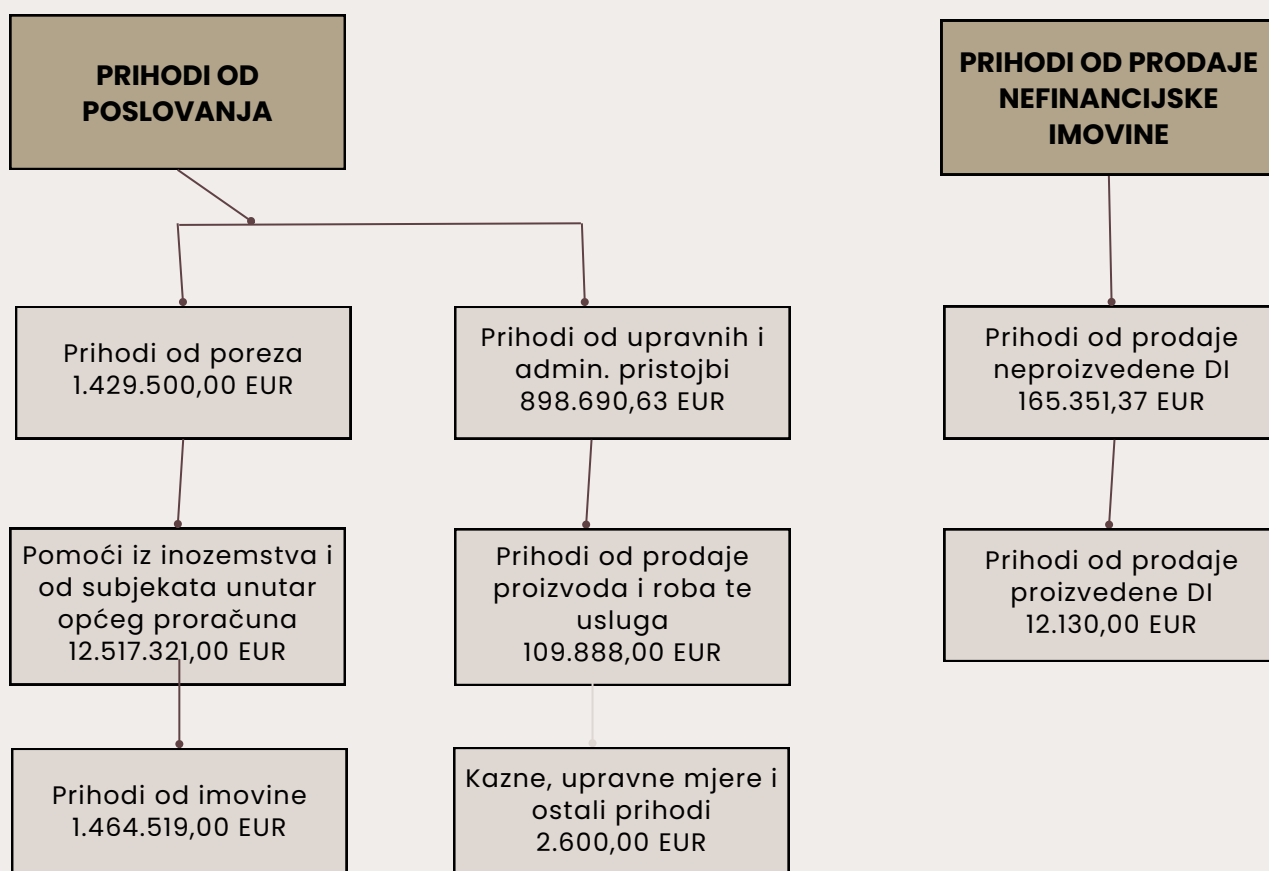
PRIHODI OD POSLOVANJA

Prihodi od poreza
1.429.500,00 EUR

Pomoći iz inozemstva i od subjekata unutar općeg proračuna
12.517.321,00 EUR

Prihodi od imovine
1.464.519,00 EUR

Prihodi od upravnih i admin. pristojbi
898.690,63 EUR

Prihodi od prodaje proizvoda i roba te usluga
109.888,00 EUR

Kazne, upravne mjere i ostali prihodi
2.600,00 EUR

PRIHODI OD PRODAJE NEFINANCIJSKE IMOVINE

Prihodi od prodaje neproizvedene DI
165.351,37 EUR

Prihodi od prodaje proizvedene DI
12.130,00 EUR